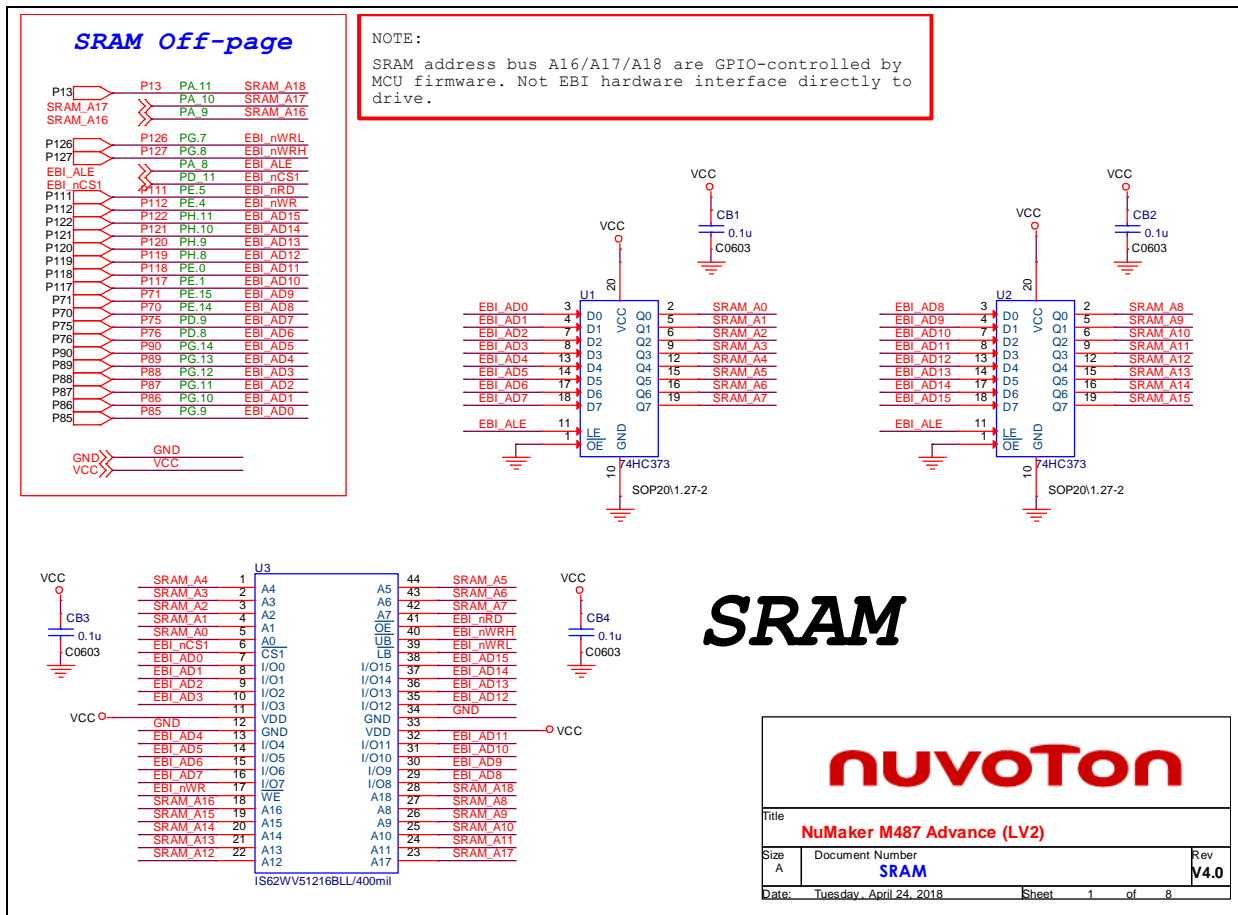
SRAM Off-page

P13
SRAM_A17
SRAM_A16
P126
P127
EBI_ALE
EBI_nCS1
P111
P112
P122
P121
P120
P119
P118
P117
P71
P70
P75
P76
P90
P89
P88
P87
P86
P85

| | | |
|---|---|---|
| P13 | PA.11 | SRAM_A18 |
| | PA_10 | SRAM_A17 |
| | PA_9 | SRAM_A16 |
| P126 | PG.7 | EBI_nWRL |
| P127 | PG.8 | EBI_nWRH |
| | PA_8 | EBI_ALE |
| | PD_11 | EBI_nCS1 |
| P111 | PE.5 | EBI_nRD |
| P112 | PE.4 | EBI_nWR |
| P122 | PH.11 | EBI_AD15 |
| P121 | PH.10 | EBI_AD14 |
| P120 | PH.9 | EBI_AD13 |
| P119 | PH.8 | EBI_AD12 |
| P118 | PE.0 | EBI_AD11 |
| P117 | PE.1 | EBI_AD10 |
| P71 | PE.15 | EBI_AD9 |
| P70 | PE.14 | EBI_AD8 |
| P75 | PD.9 | EBI_AD7 |
| P76 | PD.8 | EBI_AD6 |
| P90 | PG.14 | EBI_AD5 |
| P89 | PG.13 | EBI_AD4 |
| P88 | PG.12 | EBI_AD3 |
| P87 | PG.11 | EBI_AD2 |
| P86 | PG.10 | EBI_AD1 |
| P85 | PG.9 | EBI_AD0 |

GND GND
VCC VCC

NOTE:
SRAM address bus A16/A17/A18 are GPIO-controlled by MCU firmware. Not EBI hardware interface directly to drive.

VCC CB1 0.1u C0603
VCC 20 U1 VCC
EBI_AD0 3 D0 Q0 2 SRAM_A0
EBI_AD1 4 D1 Q1 5 SRAM_A1
EBI_AD2 7 D2 Q2 6 SRAM_A2
EBI_AD3 8 D3 Q3 9 SRAM_A3
EBI_AD4 13 D4 Q4 12 SRAM_A4
EBI_AD5 14 D5 Q5 15 SRAM_A5
EBI_AD6 17 D6 Q6 16 SRAM_A6
EBI_AD7 18 D7 Q7 19 SRAM_A7
EBI_ALE 11 LE GND
1 OE
74HC373
10 SOP20\1.27-2

VCC CB2 0.1u C0603
VCC 20 U2 VCC
EBI_AD8 3 D0 Q0 2 SRAM_A8
EBI_AD9 4 D1 Q1 5 SRAM_A9
EBI_AD10 7 D2 Q2 6 SRAM_A10
EBI_AD11 8 D3 Q3 9 SRAM_A11
EBI_AD12 13 D4 Q4 12 SRAM_A12
EBI_AD13 14 D5 Q5 15 SRAM_A13
EBI_AD14 17 D6 Q6 16 SRAM_A14
EBI_AD15 18 D7 Q7 19 SRAM_A15
EBI_ALE 11 LE GND
1 OE
74HC373
10 SOP20\1.27-2

VCC CB3 0.1u C0603
VCC CB4 0.1u C0603

U3
SRAM_A4 1 A4 A5 44 SRAM_A5
SRAM_A3 2 A3 A6 43 SRAM_A6
SRAM_A2 3 A2 A7 42 SRAM_A7
SRAM_A1 4 A1 OE 41 EBI_nRD
SRAM_A0 5 A0 UB 40 EBI_nWRH
EBI_nCS1 6 CS1 LB 39 EBI_nWRL
EBI_AD0 7 I/O0 I/O15 38 EBI_AD15
EBI_AD1 8 I/O1 I/O14 37 EBI_AD14
EBI_AD2 9 I/O2 I/O13 36 EBI_AD13
EBI_AD3 10 I/O3 I/O12 35 EBI_AD12
11 VDD GND 34 GND
VCC GND 12 GND VDD 33
EBI_AD4 13 I/O4 I/O11 32 EBI_AD11 VCC
EBI_AD5 14 I/O5 I/O10 31 EBI_AD10
EBI_AD6 15 I/O6 I/O9 30 EBI_AD9
EBI_AD7 16 I/O7 I/O8 29 EBI_AD8
EBI_nWR 17 WE A18 28 SRAM_A18
SRAM_A16 18 A16 A8 27 SRAM_A8
SRAM_A15 19 A15 A9 26 SRAM_A9
SRAM_A14 20 A14 A10 25 SRAM_A10
SRAM_A13 21 A13 A11 24 SRAM_A11
SRAM_A12 22 A12 A17 23 SRAM_A17
IS62WV51216BLL/400mil

SRAM

nuvoTon
Title
NuMaker M487 Advance (LV2)
Size A Document Number SRAM Rev V4.0
Date: Tuesday, April 24, 2018 Sheet 1 of 8